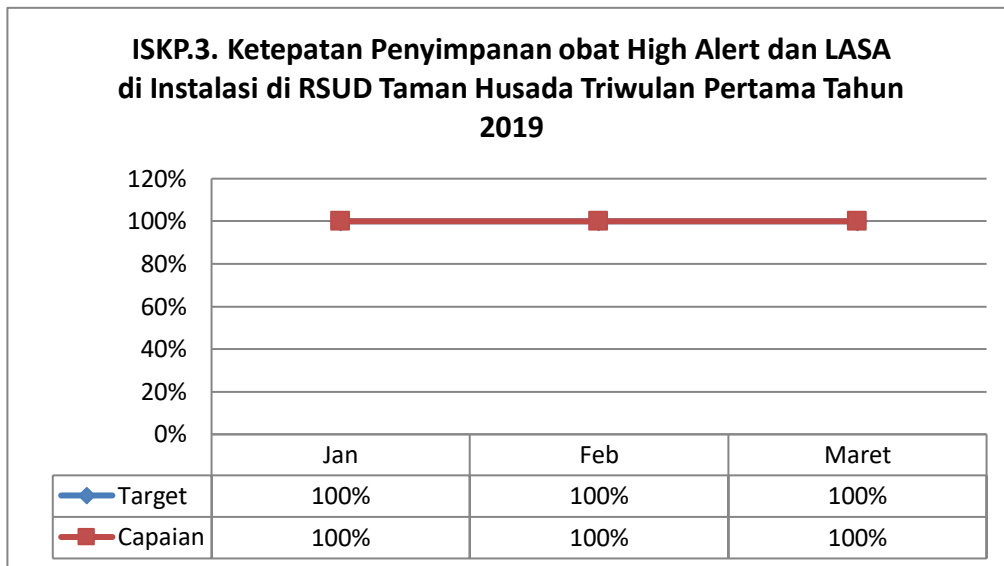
ISKP.3. Ketepatan Penyimpanan obat High Alert dan LASA di Instalasi di RSUD Taman Husada Triwulan Pertama Tahun 2019

120%
100%
80%
60%
40%
20%
0%

| | Jan | Feb | Maret |
|---|---|---|---|
| Target | 100% | 100% | 100% |
| Capaian | 100% | 100% | 100% |